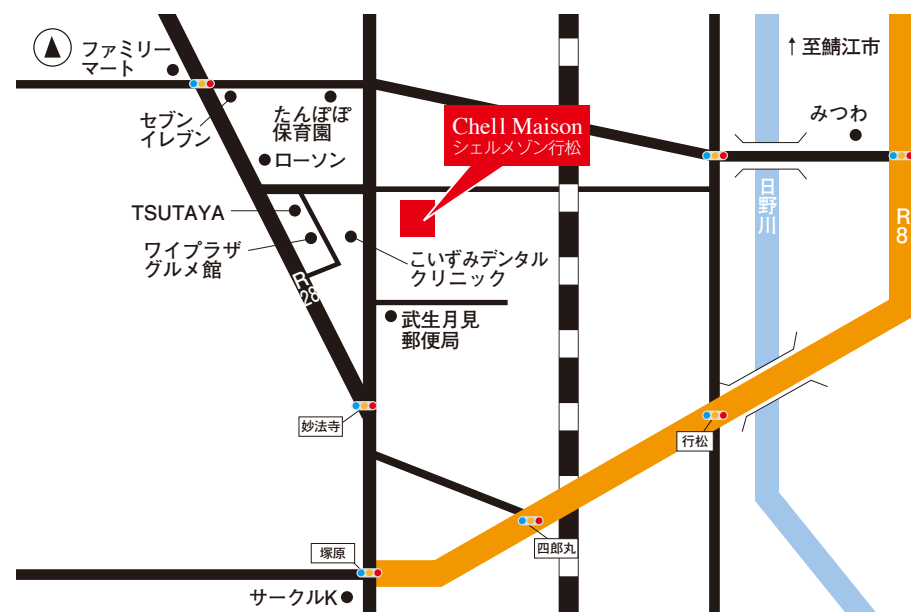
ファミリーマート

セブンイレブン

たんぽぽ保育園

ローソン

TSUTAYA

ワイプラザグルメ館

こいずみデンタルクリニック

武生月見郵便局

R 8

R8

Chell Maison
シェルメゾン行松

↑至鯖江市

みつわ

日野川

妙法寺

行松

四郎丸

塚原

サークルK